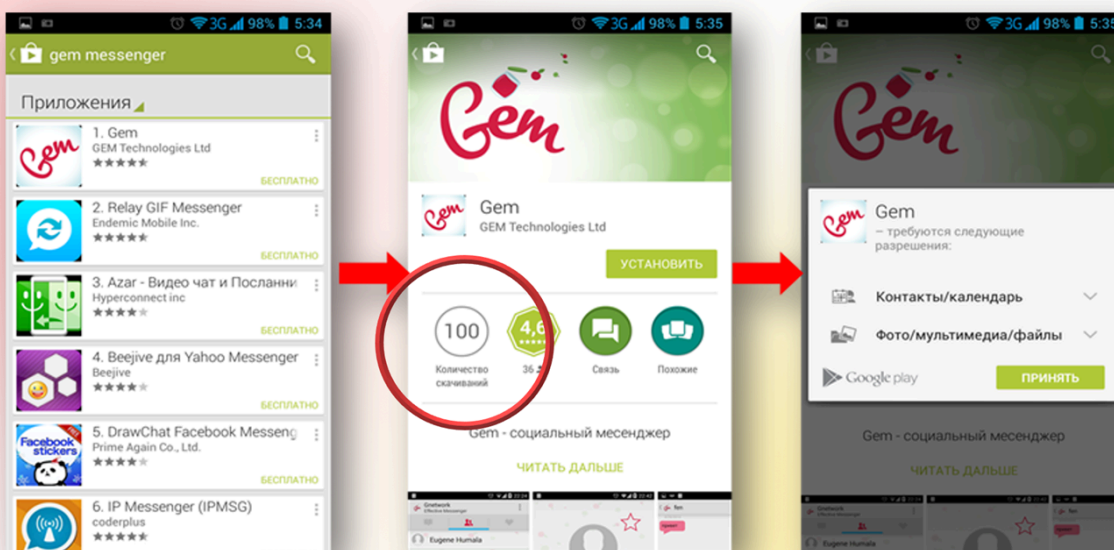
3G 98% 5:34

gem messenger

Приложения

1. Gem
GEM Technologies Ltd
БЕСПЛАТНО

2. Relay GIF Messenger
Endemic Mobile Inc.
БЕСПЛАТНО

3. Azar - Видео чат и Посланни
Hyperconnect inc
БЕСПЛАТНО

4. Beejive для Yahoo Messenger
Beejive
БЕСПЛАТНО

5. DrawChat Facebook Messeng
Prime Again Co., Ltd.
Facebook stickers
БЕСПЛАТНО

6. IP Messenger (IPMSG)
coderplus

3G 98% 5:35

Gem

Gem
GEM Technologies Ltd

УСТАНОВИТЬ

100
Количество скачиваний

4,6
36

Связь

Похожие

Gem - социальный месенджер

ЧИТАТЬ ДАЛЬШЕ

Eugene Humala

3G 98% 5:35

Gem

Gem
– требуются следующие разрешения:

Контакты/календарь

Фото/мультимедиа/файлы

Google play

ПРИНЯТЬ

Gem - социальный месенджер

ЧИТАТЬ ДАЛЬШЕ